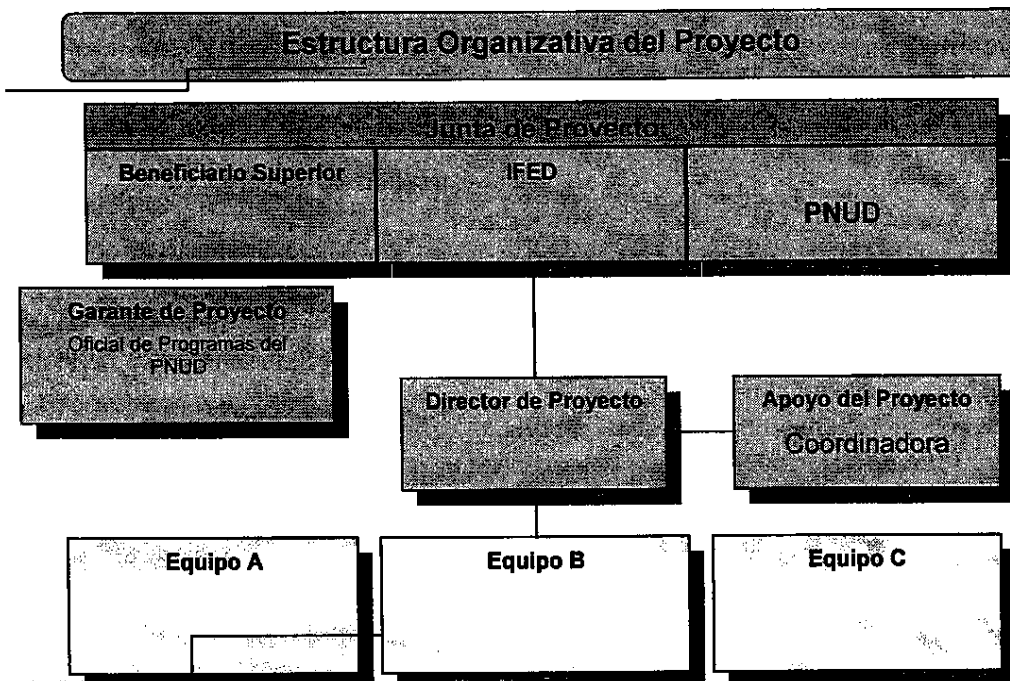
Estructura Organizativa del Proyecto

Junta de Proyecto

Beneficiario Superior

IFED

PNUD

Garante de Proyecto

Oficial de Programas del PNUD

Director de Proyecto

Apoyo del Proyecto

Coordinadora

Equipo A

Equipo B

Equipo C